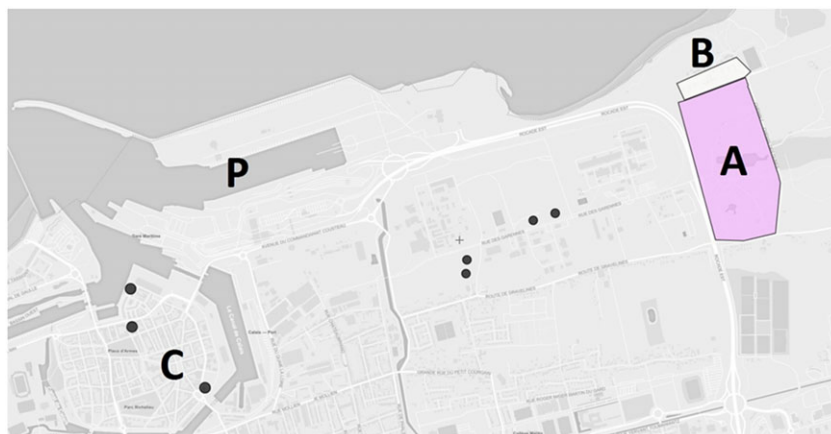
B

P

A

C

ROCADE EST

AVENUE DU COMMANDANT COUSTEAU

Gare Maritime

RUE DES GARENNES

ROUTE DE GRAVELINES

Place d'Armes

Calais – Port

Parc Richelieu

GRANDE RUE DU PETIT COURGAIN

ROUTE DE GRAVELINES

ROCADE EST

RUE ROUGET SAINT-MARTIN DU GARDE

Le Canal de Calais